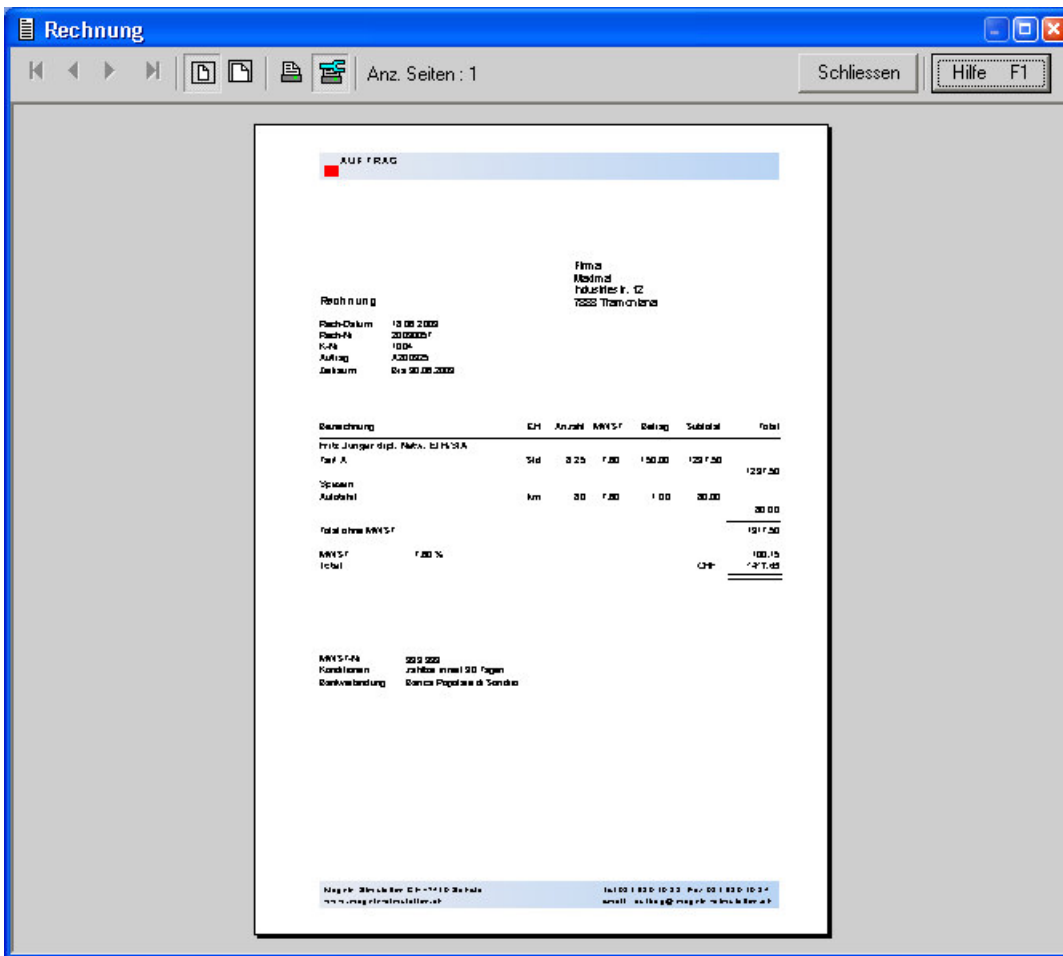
Rechnung

Anz. Seiten : 1

Schliessen

Hilfe F1

AUFTRAG

Firma
Maxmal
Industriestr. 12
7888 Tramontana

Rechnung

| Rech-Datum | 18.08.2009 |
|---|---|
| Rech-Nr | 2009005 |
| K-Nr | 1004 |
| Auftrag | A200925 |
| Zeitraum | bis 30.08.2009 |

| Bezeichnung | EH | Anzahl | MWST | Betrag | Subtotal | Total |
|---|---|---|---|---|---|---|
| Fritz Junger dipl. Natw. ETH/SIA | | | | | | |
| Tarif A | Std | 8.25 | 7.60 | 150.00 | 1237.50 | |
| | | | | | | 1237.50 |
| Spesen | | | | | | |
| Autofahrt | km | 80 | 7.60 | 1.00 | 80.00 | |
| | | | | | | 80.00 |
| Total ohne MWST | | | | | | 1317.50 |
| MWST 7.60 % | | | | | | 100.15 |
| Total | | | | | CHF | 1417.65 |

MWST-Nr 333 333
Konditionen zahlbar innert 30 Tagen
Bankverbindung Banca Popolare di Sondrio

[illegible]

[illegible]